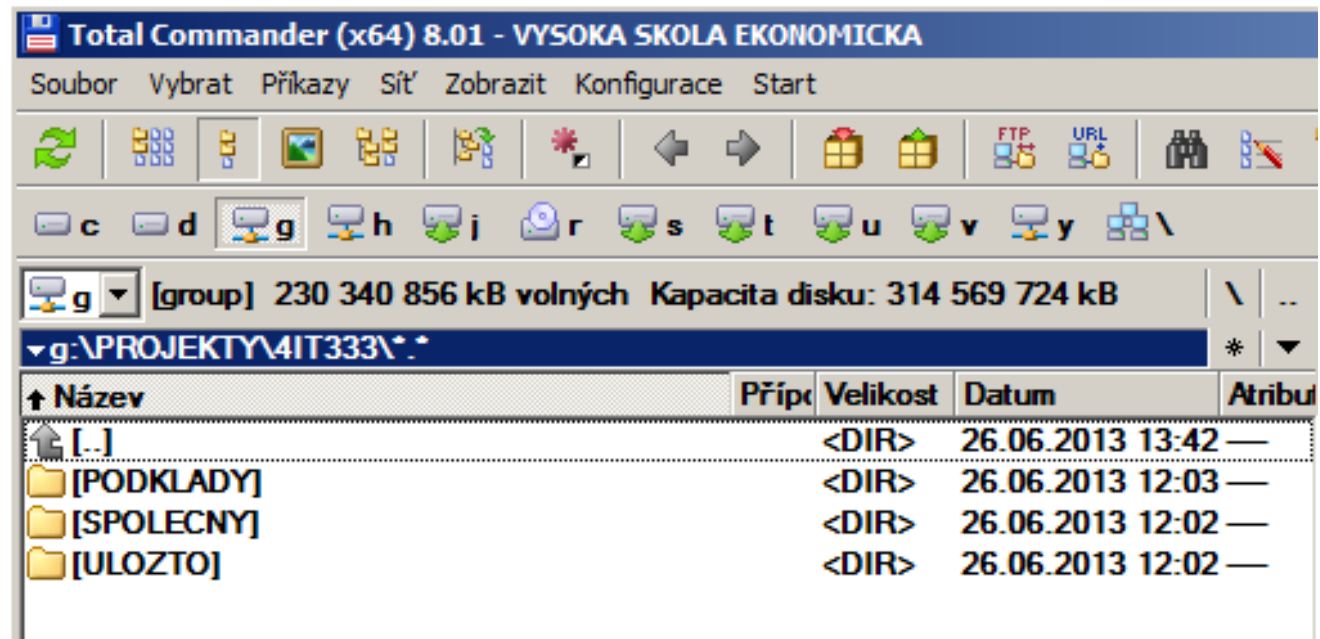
Total Commander (x64) 8.01 - VYSOKA SKOLA EKONOMICKA

Soubor Vybrat Příkazy Síť Zobrazit Konfigurace Start

FTP URL

c d g h j r s t u v y \

g [group] 230 340 856 kB volných Kapacita disku: 314 569 724 kB \ ..

g:\PROJEKTY\4IT333\*.* *

| Název | Přípo | Velikost | Datum | Atribut |
|---|---|---|---|---|
| [..] | | <DIR> | 26.06.2013 13:42 | — |
| [PODKLADY] | | <DIR> | 26.06.2013 12:03 | — |
| [SPOLECNY] | | <DIR> | 26.06.2013 12:02 | — |
| [ULOZTO] | | <DIR> | 26.06.2013 12:02 | — |